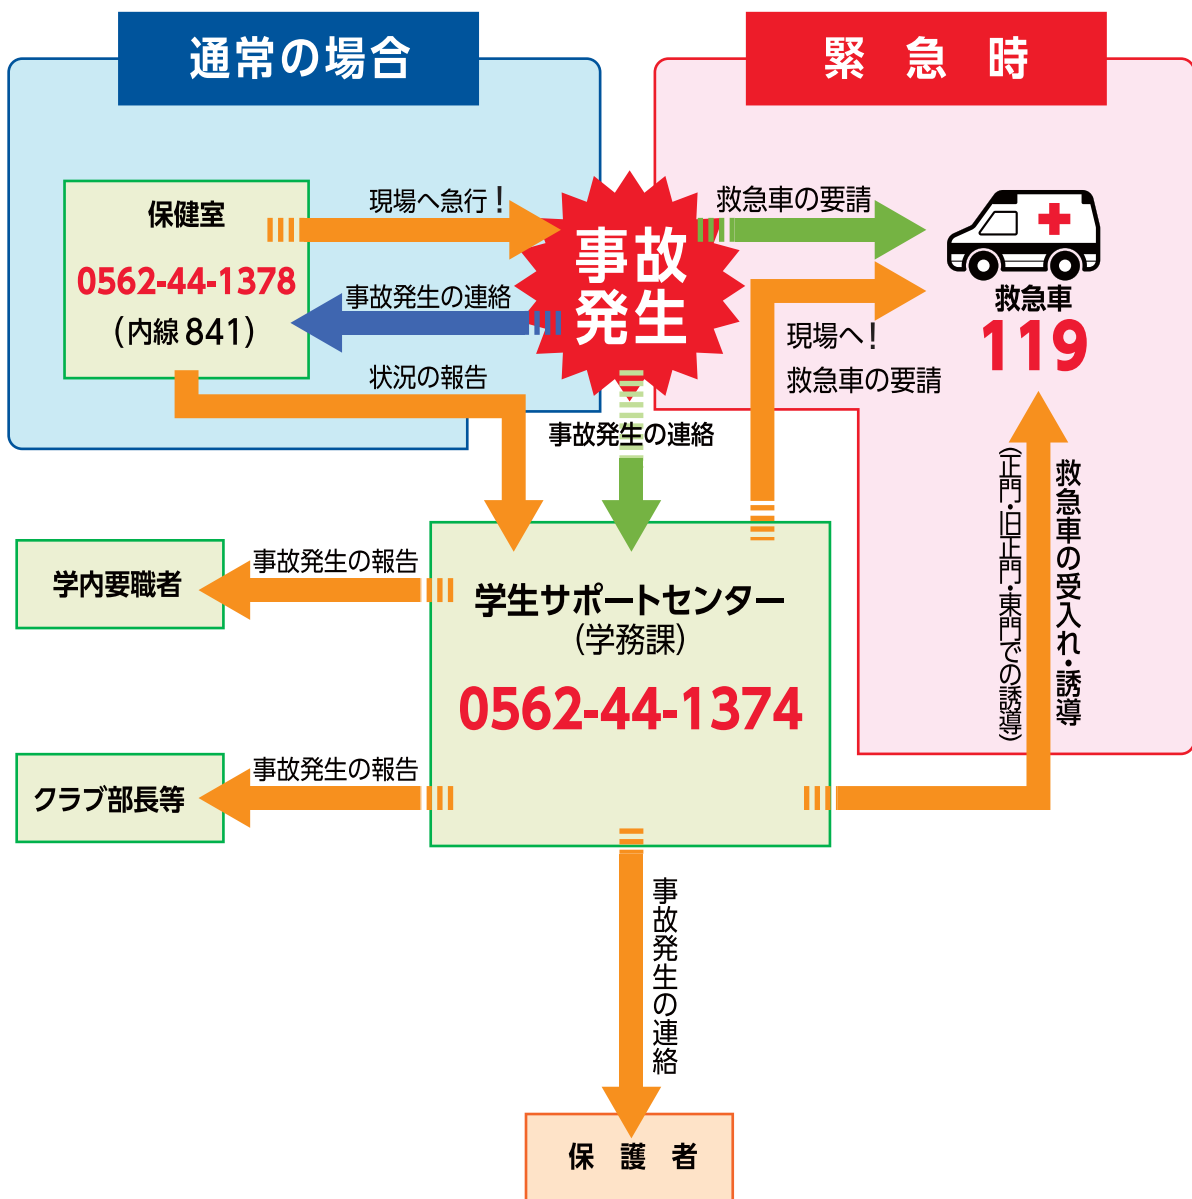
通常の場合

緊　急　時

保健室
0562-44-1378
(内線 841)

現場へ急行！

事故発生の連絡

状況の報告

事故発生

救急車の要請

救急車
119

現場へ！
救急車の要請

事故発生の連絡

救急車の受入れ・誘導
(正門・旧正門・東門での誘導)

学内要職者

事故発生の報告

学生サポートセンター
(学務課)
0562-44-1374

クラブ部長等

事故発生の報告

事故発生の連絡

保　護　者